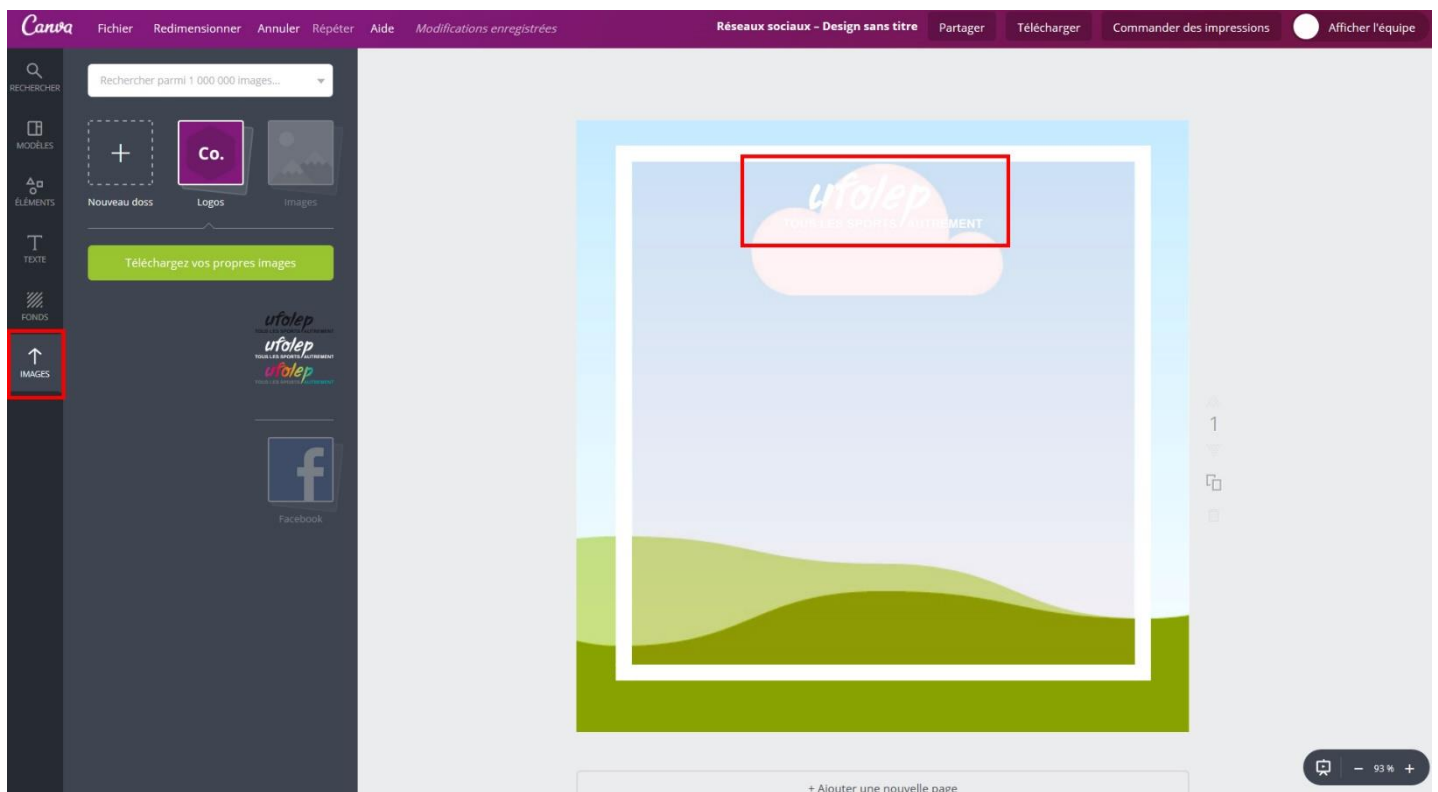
Canva Fichier Redimensionner Annuler Répéter Aide Modifications enregistrées

Réseaux sociaux - Design sans titre Partager Télécharger Commander des impressions Afficher l'équipe

RECHERCHER

MODÈLES

ÉLÉMENTS

TEXTE

FONDS

IMAGES

Rechercher parmi 1 000 000 images...

Co.

Nouveau doss Logos Images

Téléchargez vos propres images

ufolep TOUS LES SPORTS AUTREMENT

ufolep TOUS LES SPORTS AUTREMENT

ufolep TOUS LES SPORTS AUTREMENT

Facebook

ufolep TOUS LES SPORTS AUTREMENT

1

+ Ajouter une nouvelle page

− 93 % +